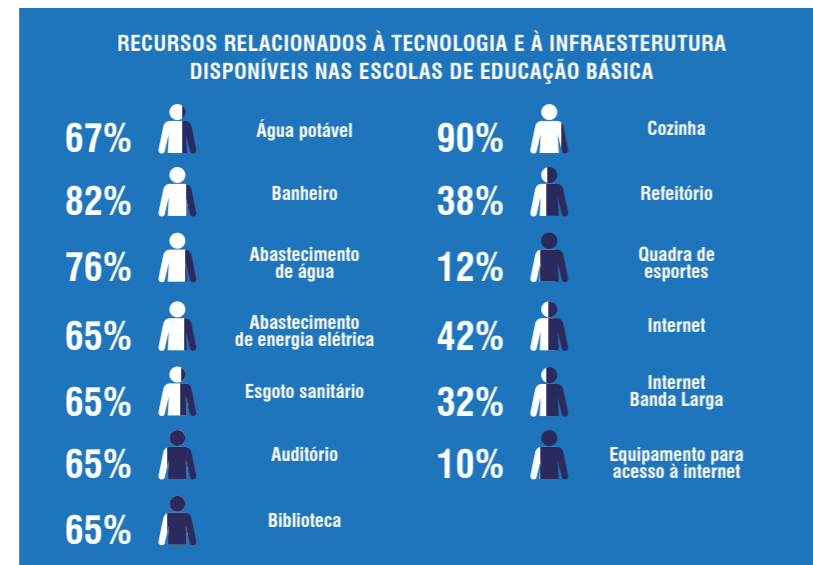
RECURSOS RELACIONADOS À TECNOLOGIA E À INFRAESTERUTURA DISPONÍVEIS NAS ESCOLAS DE EDUCAÇÃO BÁSICA

67% Água potável

82% Banheiro

76% Abastecimento de água

65% Abastecimento de energia elétrica

65% Esgoto sanitário

65% Auditório

65% Biblioteca

90% Cozinha

38% Refeitório

12% Quadra de esportes

42% Internet

32% Internet Banda Larga

10% Equipamento para acesso à internet